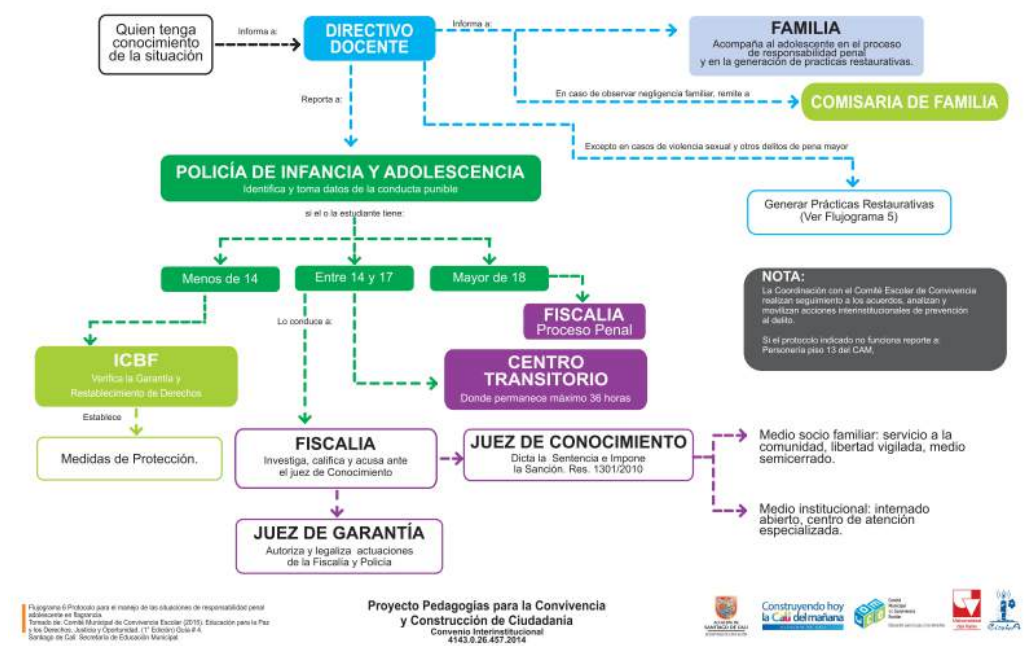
Quien tenga conocimiento de la situación

Informa a:

DIRECTIVO DOCENTE

Informa a:

FAMILIA
Acompaña al adolescente en el proceso de responsabilidad penal y en la generación de practicas restaurativas.

En caso de observar negligencia familiar, remite a

COMISARIA DE FAMILIA

Reporta a:

Excepto en casos de violencia sexual y otros delitos de pena mayor

POLICÍA DE INFANCIA Y ADOLESCENCIA
Identifica y toma datos de la conducta punible

Generar Prácticas Restaurativas (Ver Flujograma 5)

si el o la estudiante tiene:

Menos de 14

Entre 14 y 17

Mayor de 18

NOTA:
La Coordinación con el Comité Escolar de Convivencia realizan seguimiento a los acuerdos, analizan y movilizan acciones interinstitucionales de prevención al delito.

Si el protocolo indicado no funciona reporte a: Personería piso 13 del CAM.

FISCALIA
Proceso Penal

Lo conduce a:

ICBF
Verifica la Garantía y Restablecimiento de Derechos

CENTRO TRANSITORIO
Donde permanece máximo 36 horas

Establece

Medidas de Protección.

FISCALIA
Investiga, califica y acusa ante el juez de Conocimiento

JUEZ DE CONOCIMIENTO
Dicta la Sentencia e Impone la Sanción. Res. 1301/2010

Medio socio familiar: servicio a la comunidad, libertad vigilada, medio semicerrado.

Medio institucional: internado abierto, centro de atención especializada.

JUEZ DE GARANTÍA
Autoriza y legaliza actuaciones de la Fiscalía y Policía

Flujograma 6 Protocolo para el manejo de las situaciones de responsabilidad penal adolescente en flagrancia.
Tomado de: Comité Municipal de Convivencia Escolar (2015). Educación para la Paz y los Derechos, Justicia y Oportunidad. (1° Edición Guía # 4.
Santiago de Cali: Secretaría de Educación Municipal.

Proyecto Pedagogías para la Convivencia y Construcción de Ciudadanía
Convenio Interinstitucional
4143.0.26.457.2014

Construyendo hoy la Cali del mañana